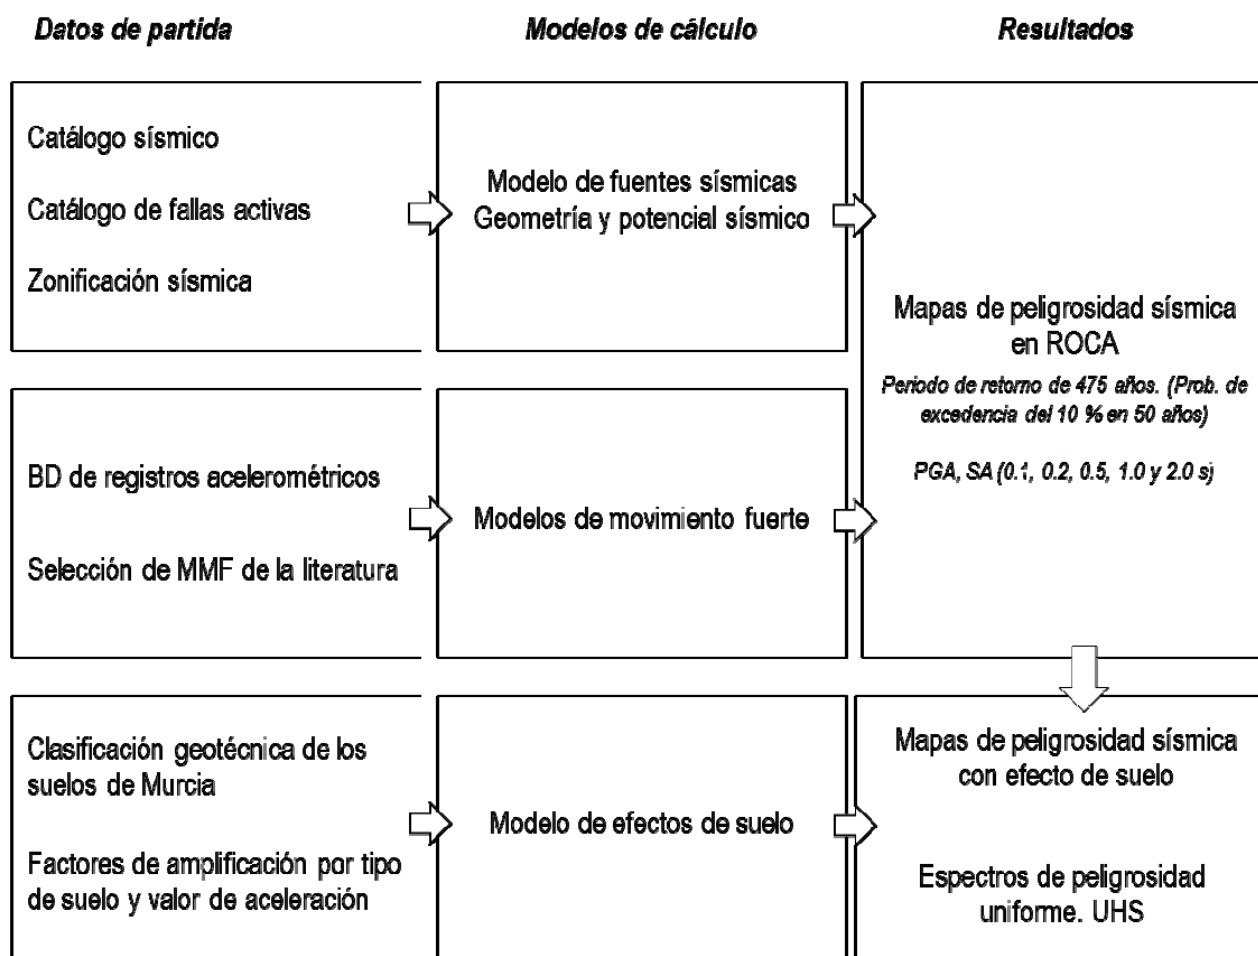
Datos de partida

Modelos de cálculo

Resultados

Catálogo sísmico

Catálogo de fallas activas

Zonificación sísmica

Modelo de fuentes sísmicas
Geometría y potencial sísmico

Mapas de peligrosidad sísmica en ROCA

Periodo de retorno de 475 años. (Prob. de excedencia del 10 % en 50 años)

PGA, SA (0.1, 0.2, 0.5, 1.0 y 2.0 s)

BD de registros acelerométricos

Selección de MMF de la literatura

Modelos de movimiento fuerte

Clasificación geotécnica de los suelos de Murcia

Factores de amplificación por tipo de suelo y valor de aceleración

Modelo de efectos de suelo

Mapas de peligrosidad sísmica con efecto de suelo

Espectros de peligrosidad uniforme. UHS